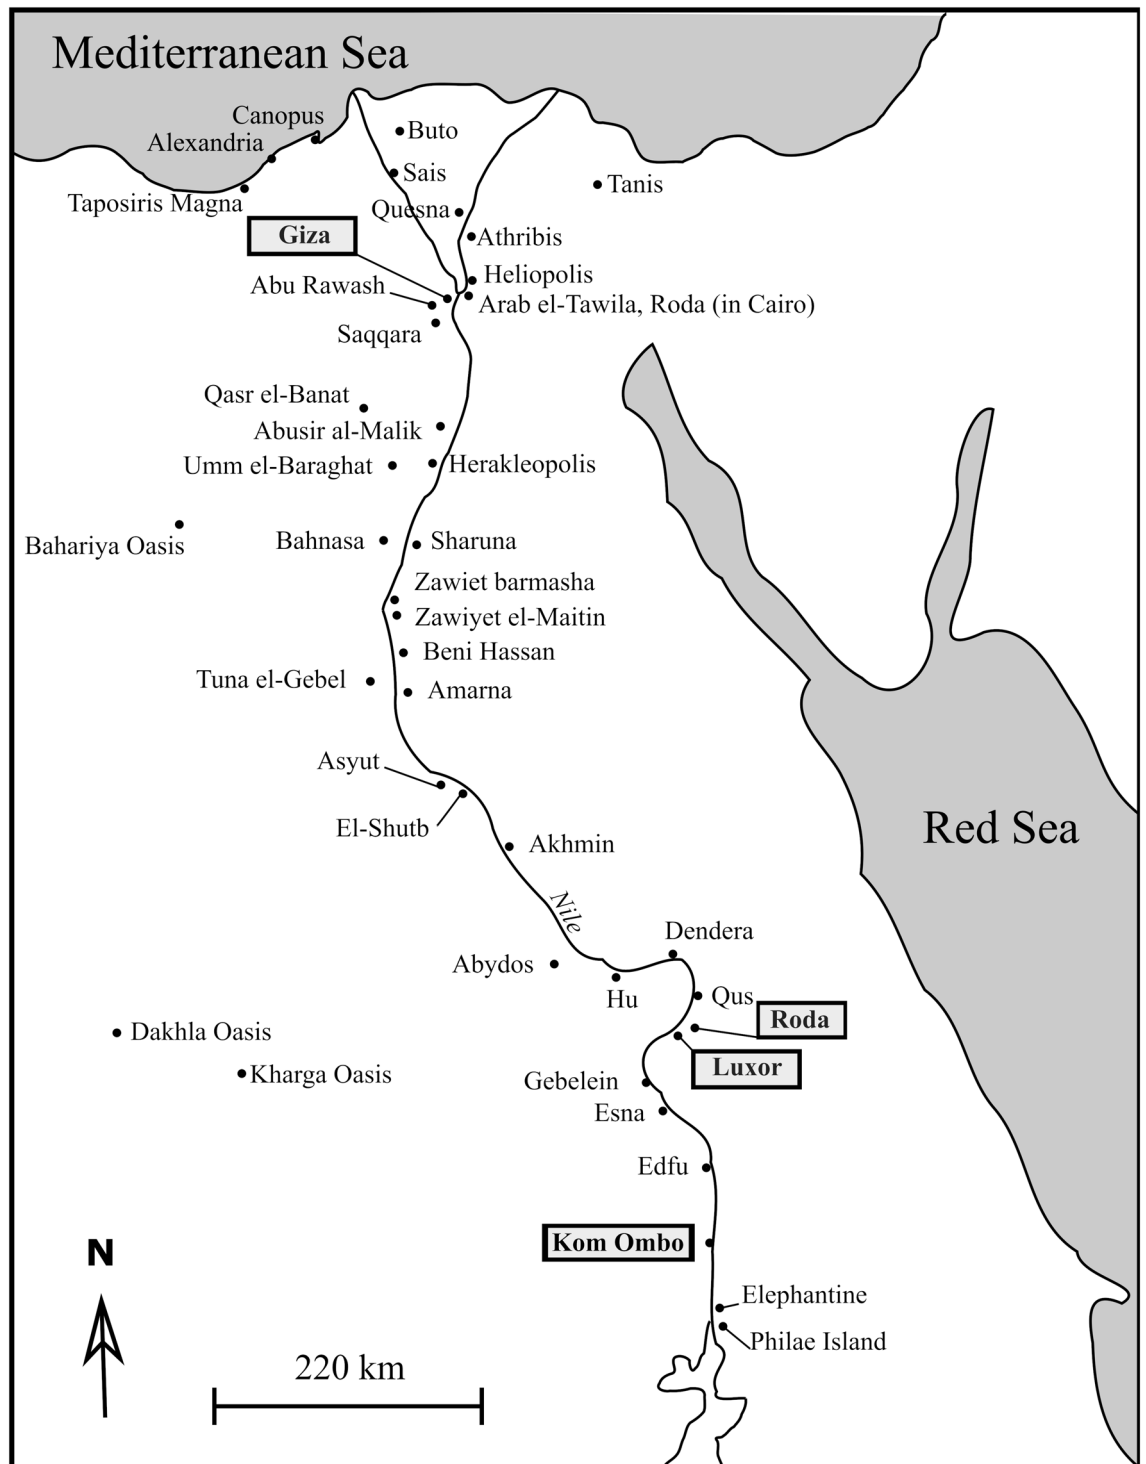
Mediterranean Sea
Canopus
Alexandria
Taposiris Magna
Buto
Sais
Tanis
Quesna
Athribis
Giza
Heliopolis
Abu Rawash
Arab el-Tawila, Roda (in Cairo)
Saqqara
Qasr el-Banat
Abusir al-Malik
Umm el-Baraghat
Herakleopolis
Bahariya Oasis
Bahnasa
Sharuna
Zawiet barmasha
Zawiyet el-Maitin
Beni Hassan
Tuna el-Gebel
Amarna
Asyut
El-Shutb
Akhmin
Red Sea
Nile
Dendera
Abydos
Hu
Qus
Roda
Dakhla Oasis
Luxor
Kharga Oasis
Gebelein
Esna
Edfu
Kom Ombo
N
Elephantine
Philae Island
220 km